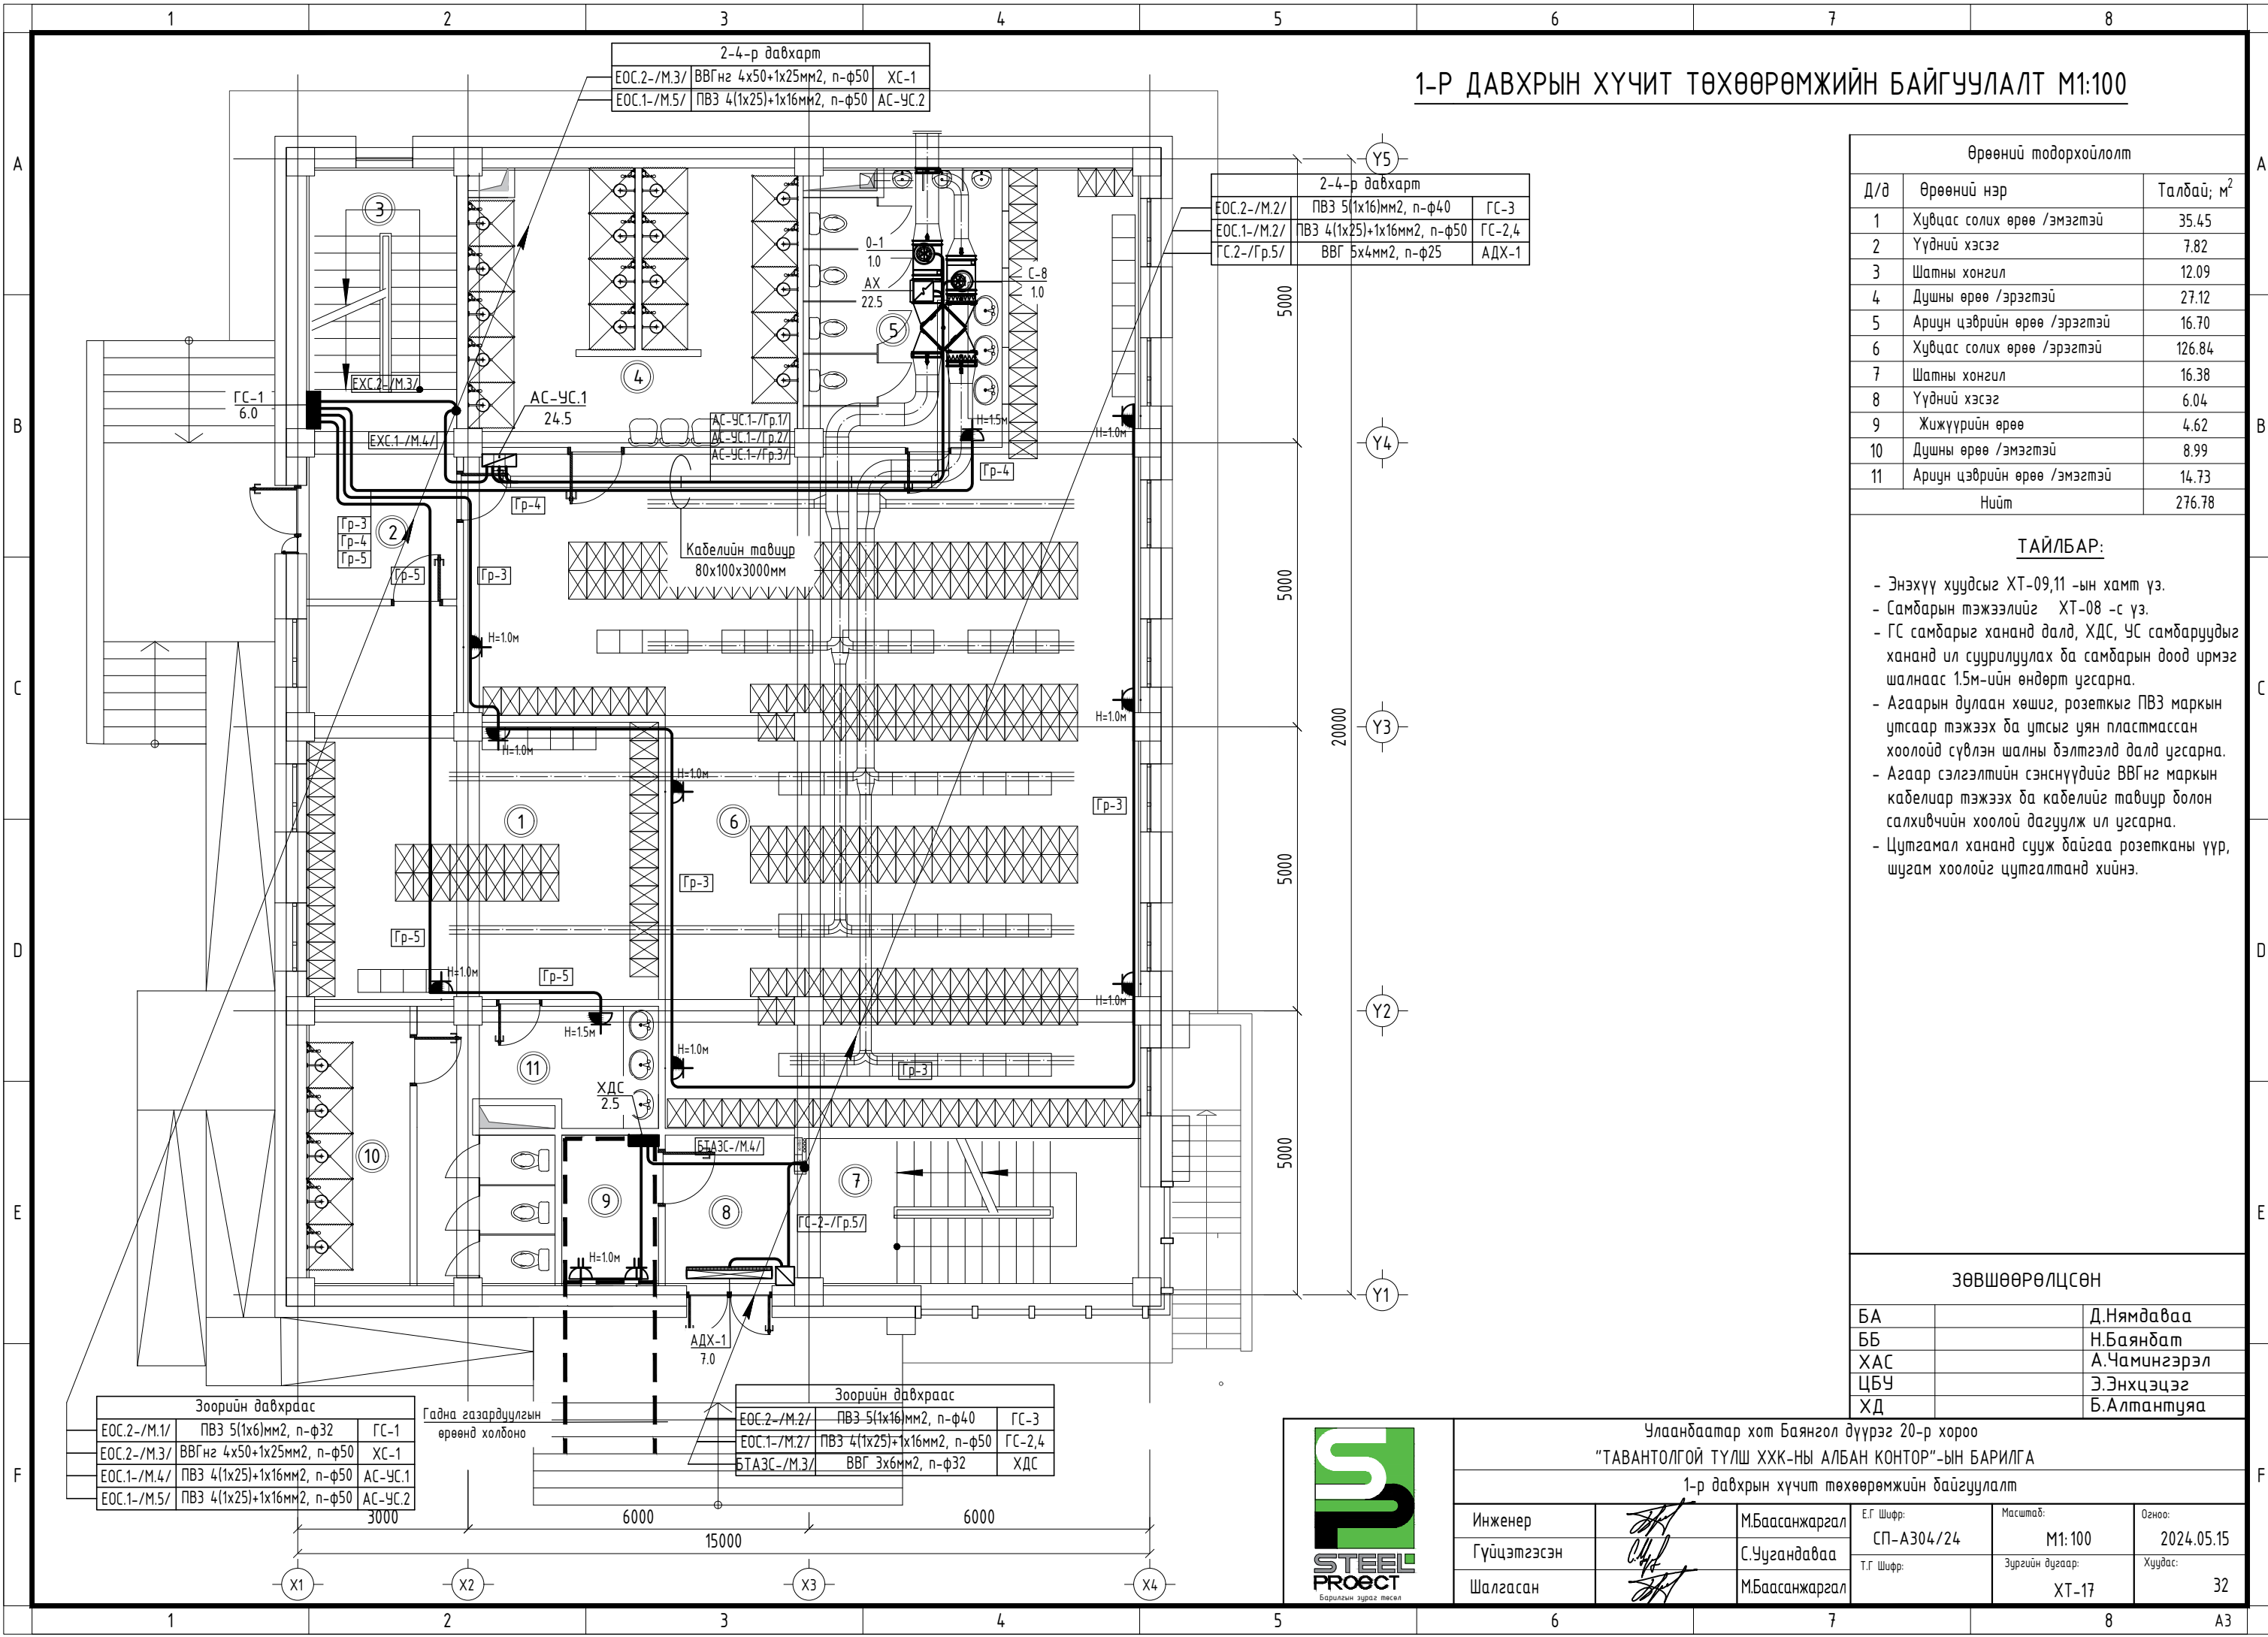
1 2 3 4 5 6 7 8

A B C D E F

1-Р ДАВХРЫН ХҮЧИТ ТӨХӨӨРӨМЖИЙН БАЙГУУЛАЛТ М1:100

| 2-4-р давхарт | | |
|---|---|---|
| ЕОС.2-/М.3/ | ВВГнг 4х50+1х25мм2, п-ф50 | ХС-1 |
| ЕОС.1-/М.5/ | ПВЗ 4(1х25)+1х16мм2, п-ф50 | АС-ҮС.2 |

| 2-4-р давхарт | | |
|---|---|---|
| ЕОС.2-/М.2/ | ПВЗ 5(1х16)мм2, п-ф40 | ГС-3 |
| ЕОС.1-/М.2/ | ПВЗ 4(1х25)+1х16мм2, п-ф50 | ГС-2,4 |
| ГС.2-/Гр.5/ | ВВГ 5х4мм2, п-ф25 | АДХ-1 |

Өрөөний тодорхойлолт

| Д/д | Өрөөний нэр | Талбай; м$^2$ |
|---|---|---|
| 1 | Хувцас солих өрөө /эмэгтэй | 35.45 |
| 2 | Үүдний хэсэг | 7.82 |
| 3 | Шатны хонгил | 12.09 |
| 4 | Душны өрөө /эрэгтэй | 27.12 |
| 5 | Ариун цэврийн өрөө /эрэгтэй | 16.70 |
| 6 | Хувцас солих өрөө /эрэгтэй | 126.84 |
| 7 | Шатны хонгил | 16.38 |
| 8 | Үүдний хэсэг | 6.04 |
| 9 | Жижүүрийн өрөө | 4.62 |
| 10 | Душны өрөө /эмэгтэй | 8.99 |
| 11 | Ариун цэврийн өрөө /эмэгтэй | 14.73 |
| | Нийт | 276.78 |

ТАЙЛБАР:

- Энэхүү хуудсыг ХТ-09,11 -ын хамт үз.
- Самбарын тэжээлийг ХТ-08 -с үз.
- ГС самбарыг хананд далд, ХДС, ҮС самбаруудыг хананд ил суурилуулах ба самбарын доод ирмэг шалнаас 1.5м-ийн өндөрт угсарна.
- Агаарын дулаан хөшиг, розеткыг ПВЗ маркын утсаар тэжээх ба утсыг уян пластмассан хоолойд сүвлэн шалны бэлтгэлд далд угсарна.
- Агаар сэлгэлтийн сэнсүүдийг ВВГнг маркын кабелиар тэжээх ба кабелийг тавиур болон салхивчийн хоолой дагуулж ил угсарна.
- Цутгамал хананд суулж байгаа розеткаы үүр, шугам хоолойг цутгалтанд хийнэ.

ГС-1 6.0
ЕХС.2-/М.3/
ЕХС.1-/М.4/
АС-ҮС.1 24.5
АС-ҮС.1-/Гр.1/
АС-ҮС.1-/Гр.2/
АС-ҮС.1-/Гр.3/
0-1 1.0
АХ 22.5
С-8 1.0
Н=1.5м
Н=1.0м
Гр-4
Гр-3
Гр-4
Гр-5
Гр-5
Гр-3
Кабелийн тавиур 80х100х3000мм
Н=1.0м
Н=1.0м
Н=1.0м
Н=1.0м
Гр-3
Гр-3
Гр-5
Н=1.0м
Гр-5
Н=1.5м
Н=1.0м
Н=1.0м
Гр-3
ХДС 2.5
БТАЗС-/М.4/
ГС-2-/Гр.5/
Н=1.0м
АДХ-1 7.0
1 2 3 4 5 6 7 8 9 10 11
Ү5 Ү4 Ү3 Ү2 Ү1
5000 5000 20000 5000 5000

| Зоорийн давхраас | | |
|---|---|---|
| ЕОС.2-/М.1/ | ПВЗ 5(1х6)мм2, п-ф32 | ГС-1 |
| ЕОС.2-/М.3/ | ВВГнг 4х50+1х25мм2, п-ф50 | ХС-1 |
| ЕОС.1-/М.4/ | ПВЗ 4(1х25)+1х16мм2, п-ф50 | АС-ҮС.1 |
| ЕОС.1-/М.5/ | ПВЗ 4(1х25)+1х16мм2, п-ф50 | АС-ҮС.2 |

Гадна газардуулгын өрөөнд холбоно

| Зоорийн давхраас | | |
|---|---|---|
| ЕОС.2-/М.2/ | ПВЗ 5(1х16)мм2, п-ф40 | ГС-3 |
| ЕОС.1-/М.2/ | ПВЗ 4(1х25)+1х16мм2, п-ф50 | ГС-2,4 |
| БТАЗС-/М.3/ | ВВГ 3х6мм2, п-ф32 | ХДС |

3000 6000 6000
15000
Х1 Х2 Х3 Х4

ЗӨВШӨӨРӨЛЦСӨН

| БА | Д.Нямдаваа |
|---|---|
| ББ | Н.Баянбат |
| ХАС | А.Чамингэрэл |
| ЦБҮ | Э.Энхцэцэг |
| ХД | Б.Алтантуяа |

STEEL PROECT
Барилгын зураг төсөл

Улаанбаатар хот Баянгол дүүрэг 20-р хороо
"ТАВАНТОЛГОЙ ТҮЛШ ХХК-НЫ АЛБАН КОНТОР"-ЫН БАРИЛГА
1-р давхрын хүчит төхөөрөмжийн байгуулалт

| Инженер | | М.Баасанжаргал | Е.Г Шифр: СП-А304/24 | Масштаб: М1:100 | Огноо: 2024.05.15 |
|---|---|---|---|---|---|
| Гүйцэтгэсэн | | С.Үүгандаваа | Т.Г Шифр: | Зургийн дугаар: ХТ-17 | Хуудас: 32 |
| Шалгасан | | М.Баасанжаргал | | | |

A3